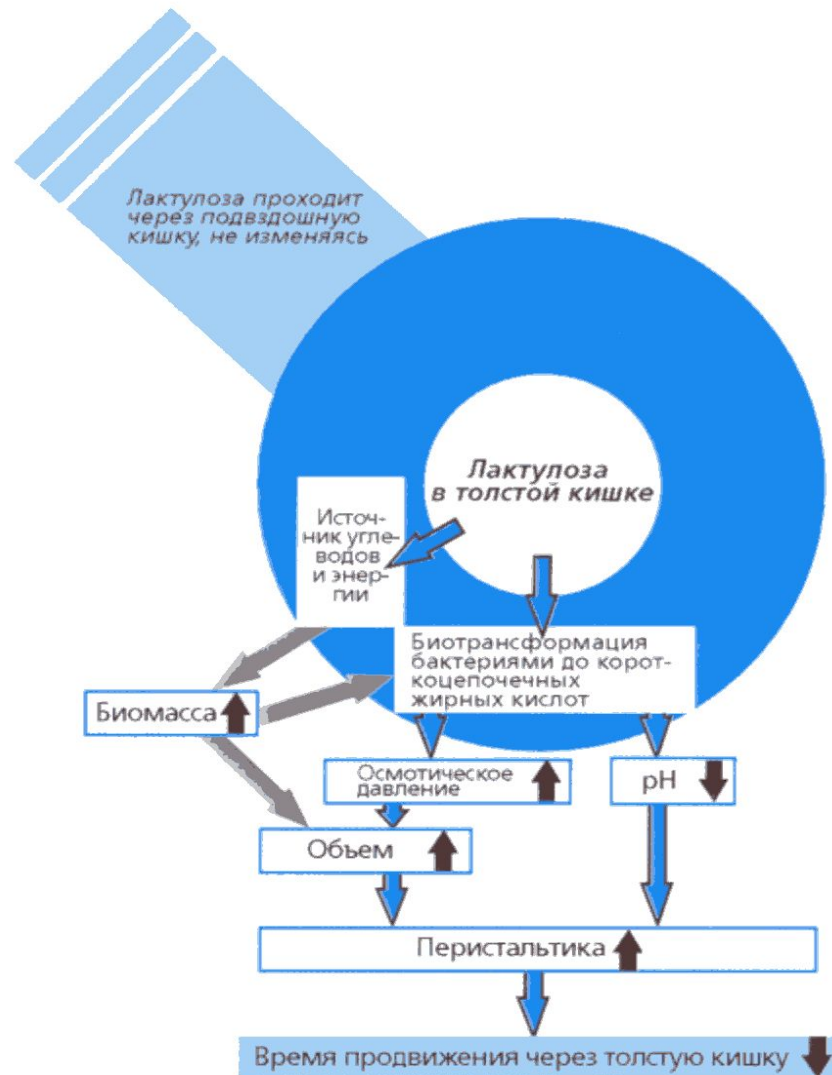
Лактулоза проходит через подвздошную кишку, не изменяясь

Лактулоза в толстой кишке

Источник углеводов и энергии

Биотрансформация бактериями до короткоцепочечных жирных кислот

Биомасса

Осмотическое давление

pH

Объем

Перистальтика

Время продвижения через толстую кишку